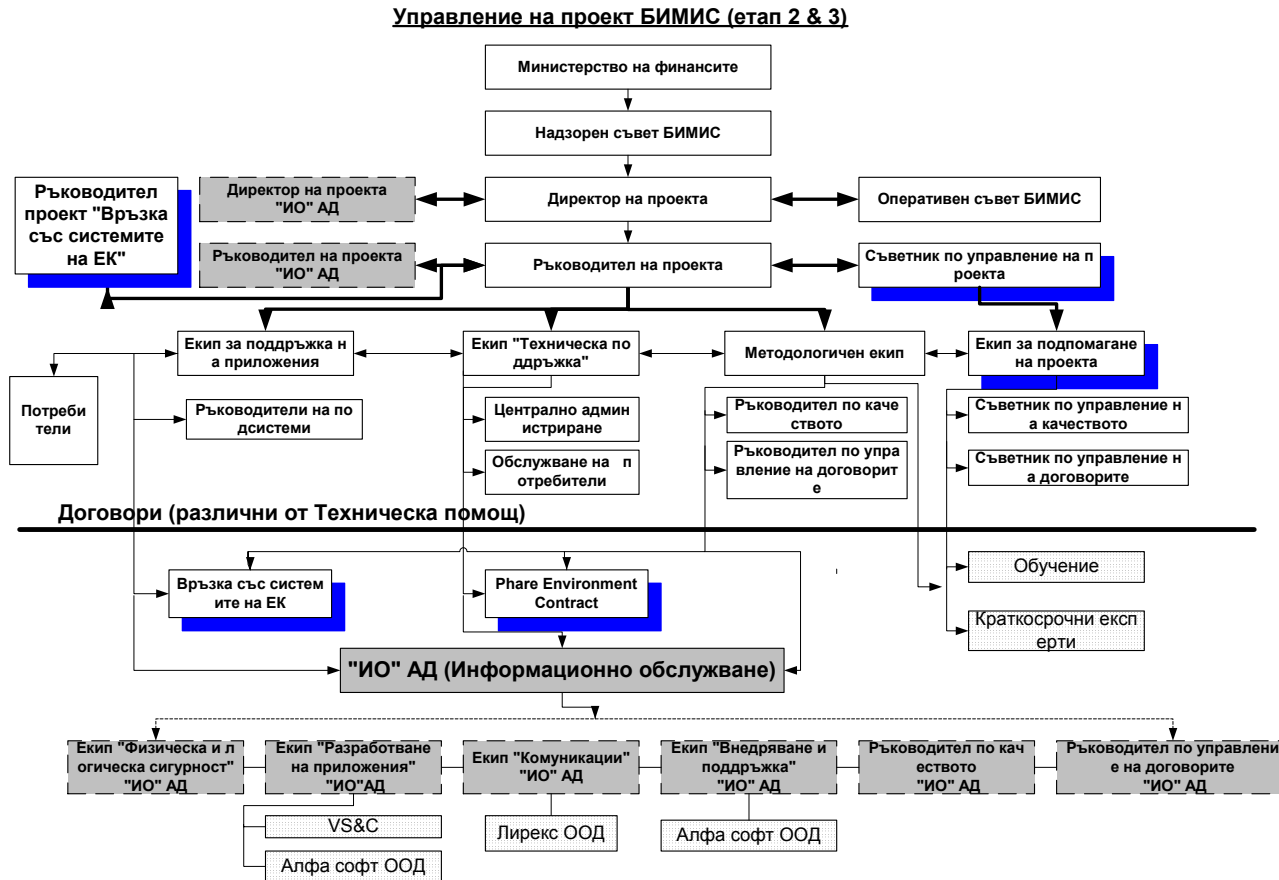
Управление на проект БИМИС (етап 2 & 3)

Министерство на финансите

Надзорен съвет БИМИС

Ръководител проект "Връзка със системите на ЕК"

Директор на проекта "ИО" АД

Директор на проекта

Оперативен съвет БИМИС

Ръководител на проекта "ИО" АД

Ръководител на проекта

Съветник по управление на п роекта

Екип за поддръжка н а приложения

Екип "Техническа по ддръжка"

Методологичен екип

Екип за подпомагане на проекта

Потреби тели

Ръководители на по дсистеми

Централно админ истриране

Обслужване на п отребители

Ръководител по кач еството

Ръководител по упра вление на договорит е

Съветник по управление н а качеството

Съветник по управление н а договорите

Договори (различни от Техническа помощ)

Връзка със систем ите на ЕК

Phare Environment Contract

Обучение

Краткосрочни експ ерти

"ИО" АД (Информационно обслужване)

Екип "Физическа и л огическа сигурност" "ИО" АД

Екип "Разработване на приложения" "ИО"АД

Екип "Комуникации" "ИО" АД

Екип "Внедряване и поддръжка" "ИО" АД

Ръководител по кач еството "ИО" АД

Ръководител по управлени е на договорите "ИО" АД

VS&C

Алфа софт ООД

Лирекс ООД

Алфа софт ООД